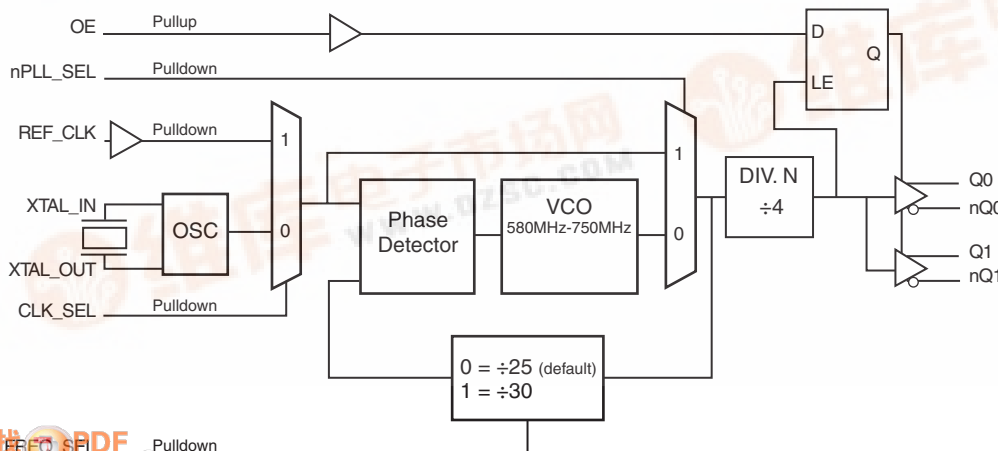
OE
Pullup
D
Q
nPLL_SEL
Pulldown
LE
REF_CLK
Pulldown
1
1
XTAL_IN
OSC
0
Phase Detector
VCO
580MHz-750MHz
0
DIV. N
÷4
Q0
nQ0
Q1
nQ1
XTAL_OUT
CLK_SEL
Pulldown
$0 = \div 25$ (default)
$1 = \div 30$
www.dzsc.com
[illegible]FREQ_SEL
Pulldown